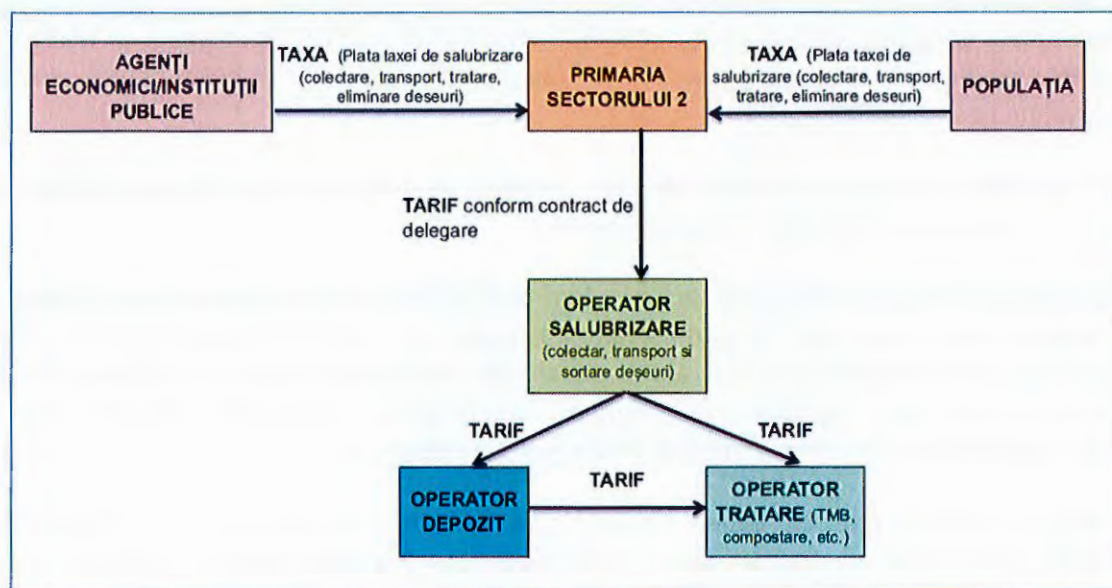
AGENȚI ECONOMICI/INSTITUȚII PUBLICE

TAXA (Plata taxei de salubrizare (colectare, transport, tratare, eliminare deseuri)

PRIMARIA SECTORULUI 2

TAXA (Plata taxei de salubrizare (colectare, transport, tratare, eliminare deseuri)

POPULAȚIA

TARIF conform contract de delegare

OPERATOR SALUBRIZARE (colectar, transport si sortare deșeuri)

TARIF

TARIF

OPERATOR DEPOZIT

TARIF

OPERATOR TRATARE (TMB, compostare, etc.)